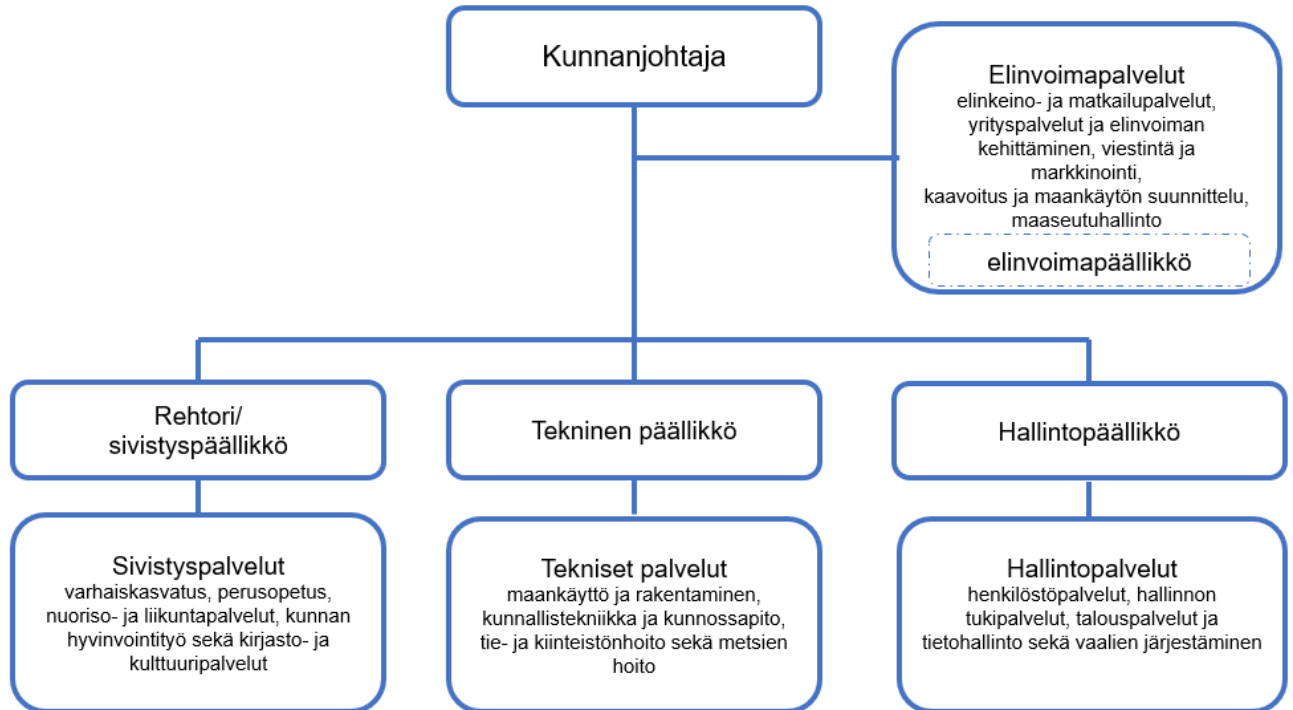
Kunnanjohtaja

Elinvoimapalvelut
elinkeino- ja matkailupalvelut, yrityspalvelut ja elinvoiman kehittäminen, viestintä ja markkinointi, kaavoitus ja maankäytön suunnittelu, maaseutuhallinto

elinvoimapäällikkö

Rehtori/ sivistyspäällikkö

Tekninen päällikkö

Hallintopäällikkö

Sivistyspalvelut
varhaiskasvatus, perusopetus, nuoriso- ja liikuntapalvelut, kunnan hyvinvointityö sekä kirjasto- ja kulttuuripalvelut

Tekniset palvelut
maankäyttö ja rakentaminen, kunnallistekniikka ja kunnossapito, tie- ja kiinteistönhoito sekä metsien hoito

Hallintopalvelut
henkilöstöpalvelut, hallinnon tukipalvelut, talouspalvelut ja tietohallinto sekä vaalien järjestäminen